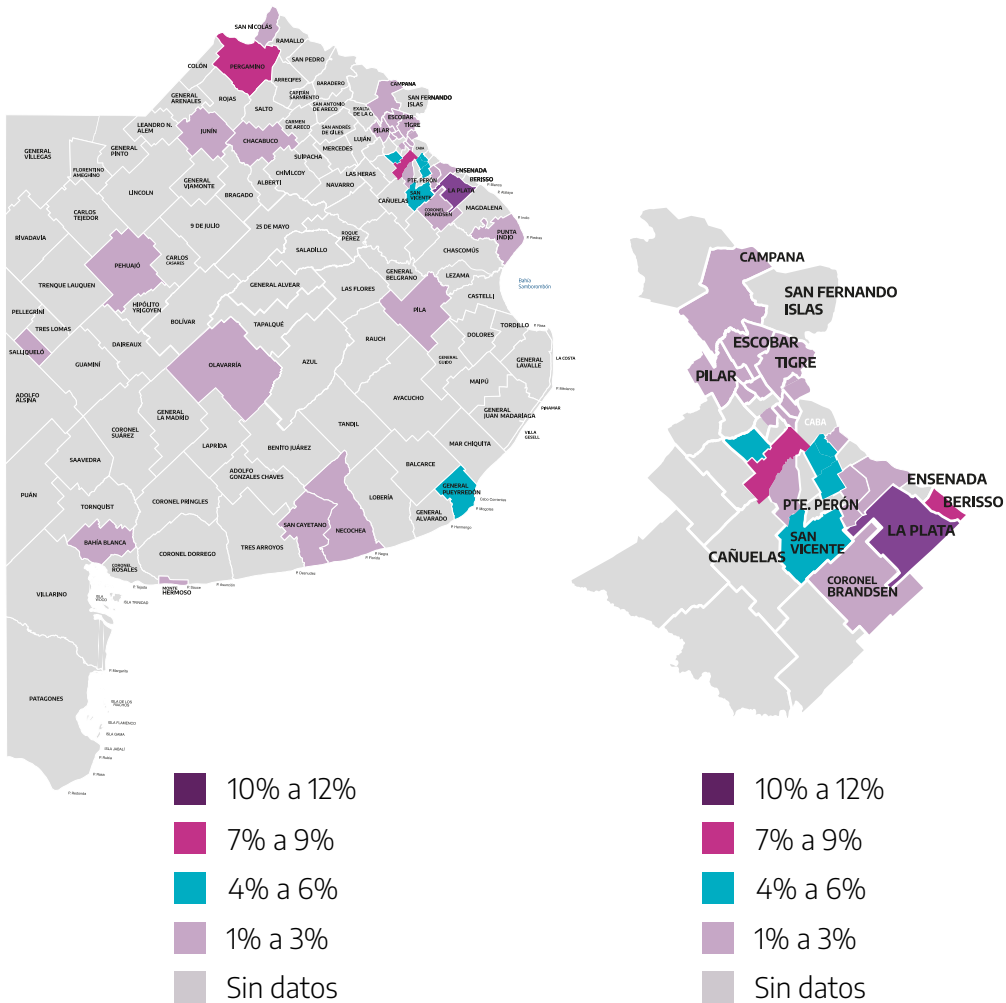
SAN NICOLÁS
RAMALLO
PERGAMINO
COLÓN
SAN PEDRO
ARRECIFES
BARADERO
CAMPANA
SAN FERNANDO ISLAS
GENERAL ARENALES
ROJAS
CAPITÁN SARMIENTO
SAN ANTONIO DE ARECO
EXALTACIÓN DE LA CRUZ
SALTO
ESCOBAR
TIGRE
LEANDRO N. ALEM
JUNÍN
CHACABUCO
CARMEN DE ARECO
SAN ANDRÉS DE GILES
PILAR
LUJÁN
CABA
GENERAL VILLEGAS
GENERAL PINTO
SUIPACHA
MERCEDES
FLORENTINO AMEGHINO
GENERAL VIAMONTE
CHIVILCOY
LAS HERAS
PTE. PERÓN
ENSENADA
BERISSO
LINCOLN
BRAGADO
ALBERTI
NAVARRO
LA PLATA
SAN VICENTE
CAÑUELAS
CORONEL BRANDSEN
MAGDALENA
CARLOS TEJEDOR
9 DE JULIO
25 DE MAYO
ROQUE PÉREZ
PUNTA INDIO
RIVADAVIA
CARLOS CASARES
SALADILLO
CHASCOMÚS
TRENQUE LAUQUEN
PEHUAJÓ
GENERAL BELGRANO
LEZAMA
GENERAL ALVEAR
LAS FLORES
Bahía Samborombón
CASTELLI
PELLEGRINI
HIPÓLITO YRIGOYEN
PILA
TRES LOMAS
BOLÍVAR
TAPALQUÉ
TORDILLO
SALLIQUELÓ
DAIREAUX
RAUCH
DOLORES
LA COSTA
GUAMINÍ
OLAVARRÍA
AZUL
GENERAL GUIDO
GENERAL LAVALLE
MAIPÚ
ADOLFO ALSINA
AYACUCHO
PINAMAR
GENERAL LA MADRID
GENERAL JUAN MADARIAGA
CORONEL SUÁREZ
TANDIL
VILLA GESELL
LAPRIDA
BENITO JUÁREZ
MAR CHIQUITA
SAAVEDRA
BALCARCE
ADOLFO GONZALES CHAVES
PUÁN
LOBERÍA
GENERAL PUEYRREDÓN
TORNQUIST
CORONEL PRINGLES
GENERAL ALVARADO
SAN CAYETANO
NECOCHEA
BAHÍA BLANCA
TRES ARROYOS
CORONEL DORREGO
CORONEL ROSALES
MONTE HERMOSO
VILLARINO
PATAGONES
10% a 12%
7% a 9%
4% a 6%
1% a 3%
Sin datos

CAMPANA
SAN FERNANDO ISLAS
ESCOBAR
TIGRE
PILAR
CABA
ENSENADA
BERISSO
PTE. PERÓN
LA PLATA
SAN VICENTE
CAÑUELAS
CORONEL BRANDSEN
10% a 12%
7% a 9%
4% a 6%
1% a 3%
Sin datos